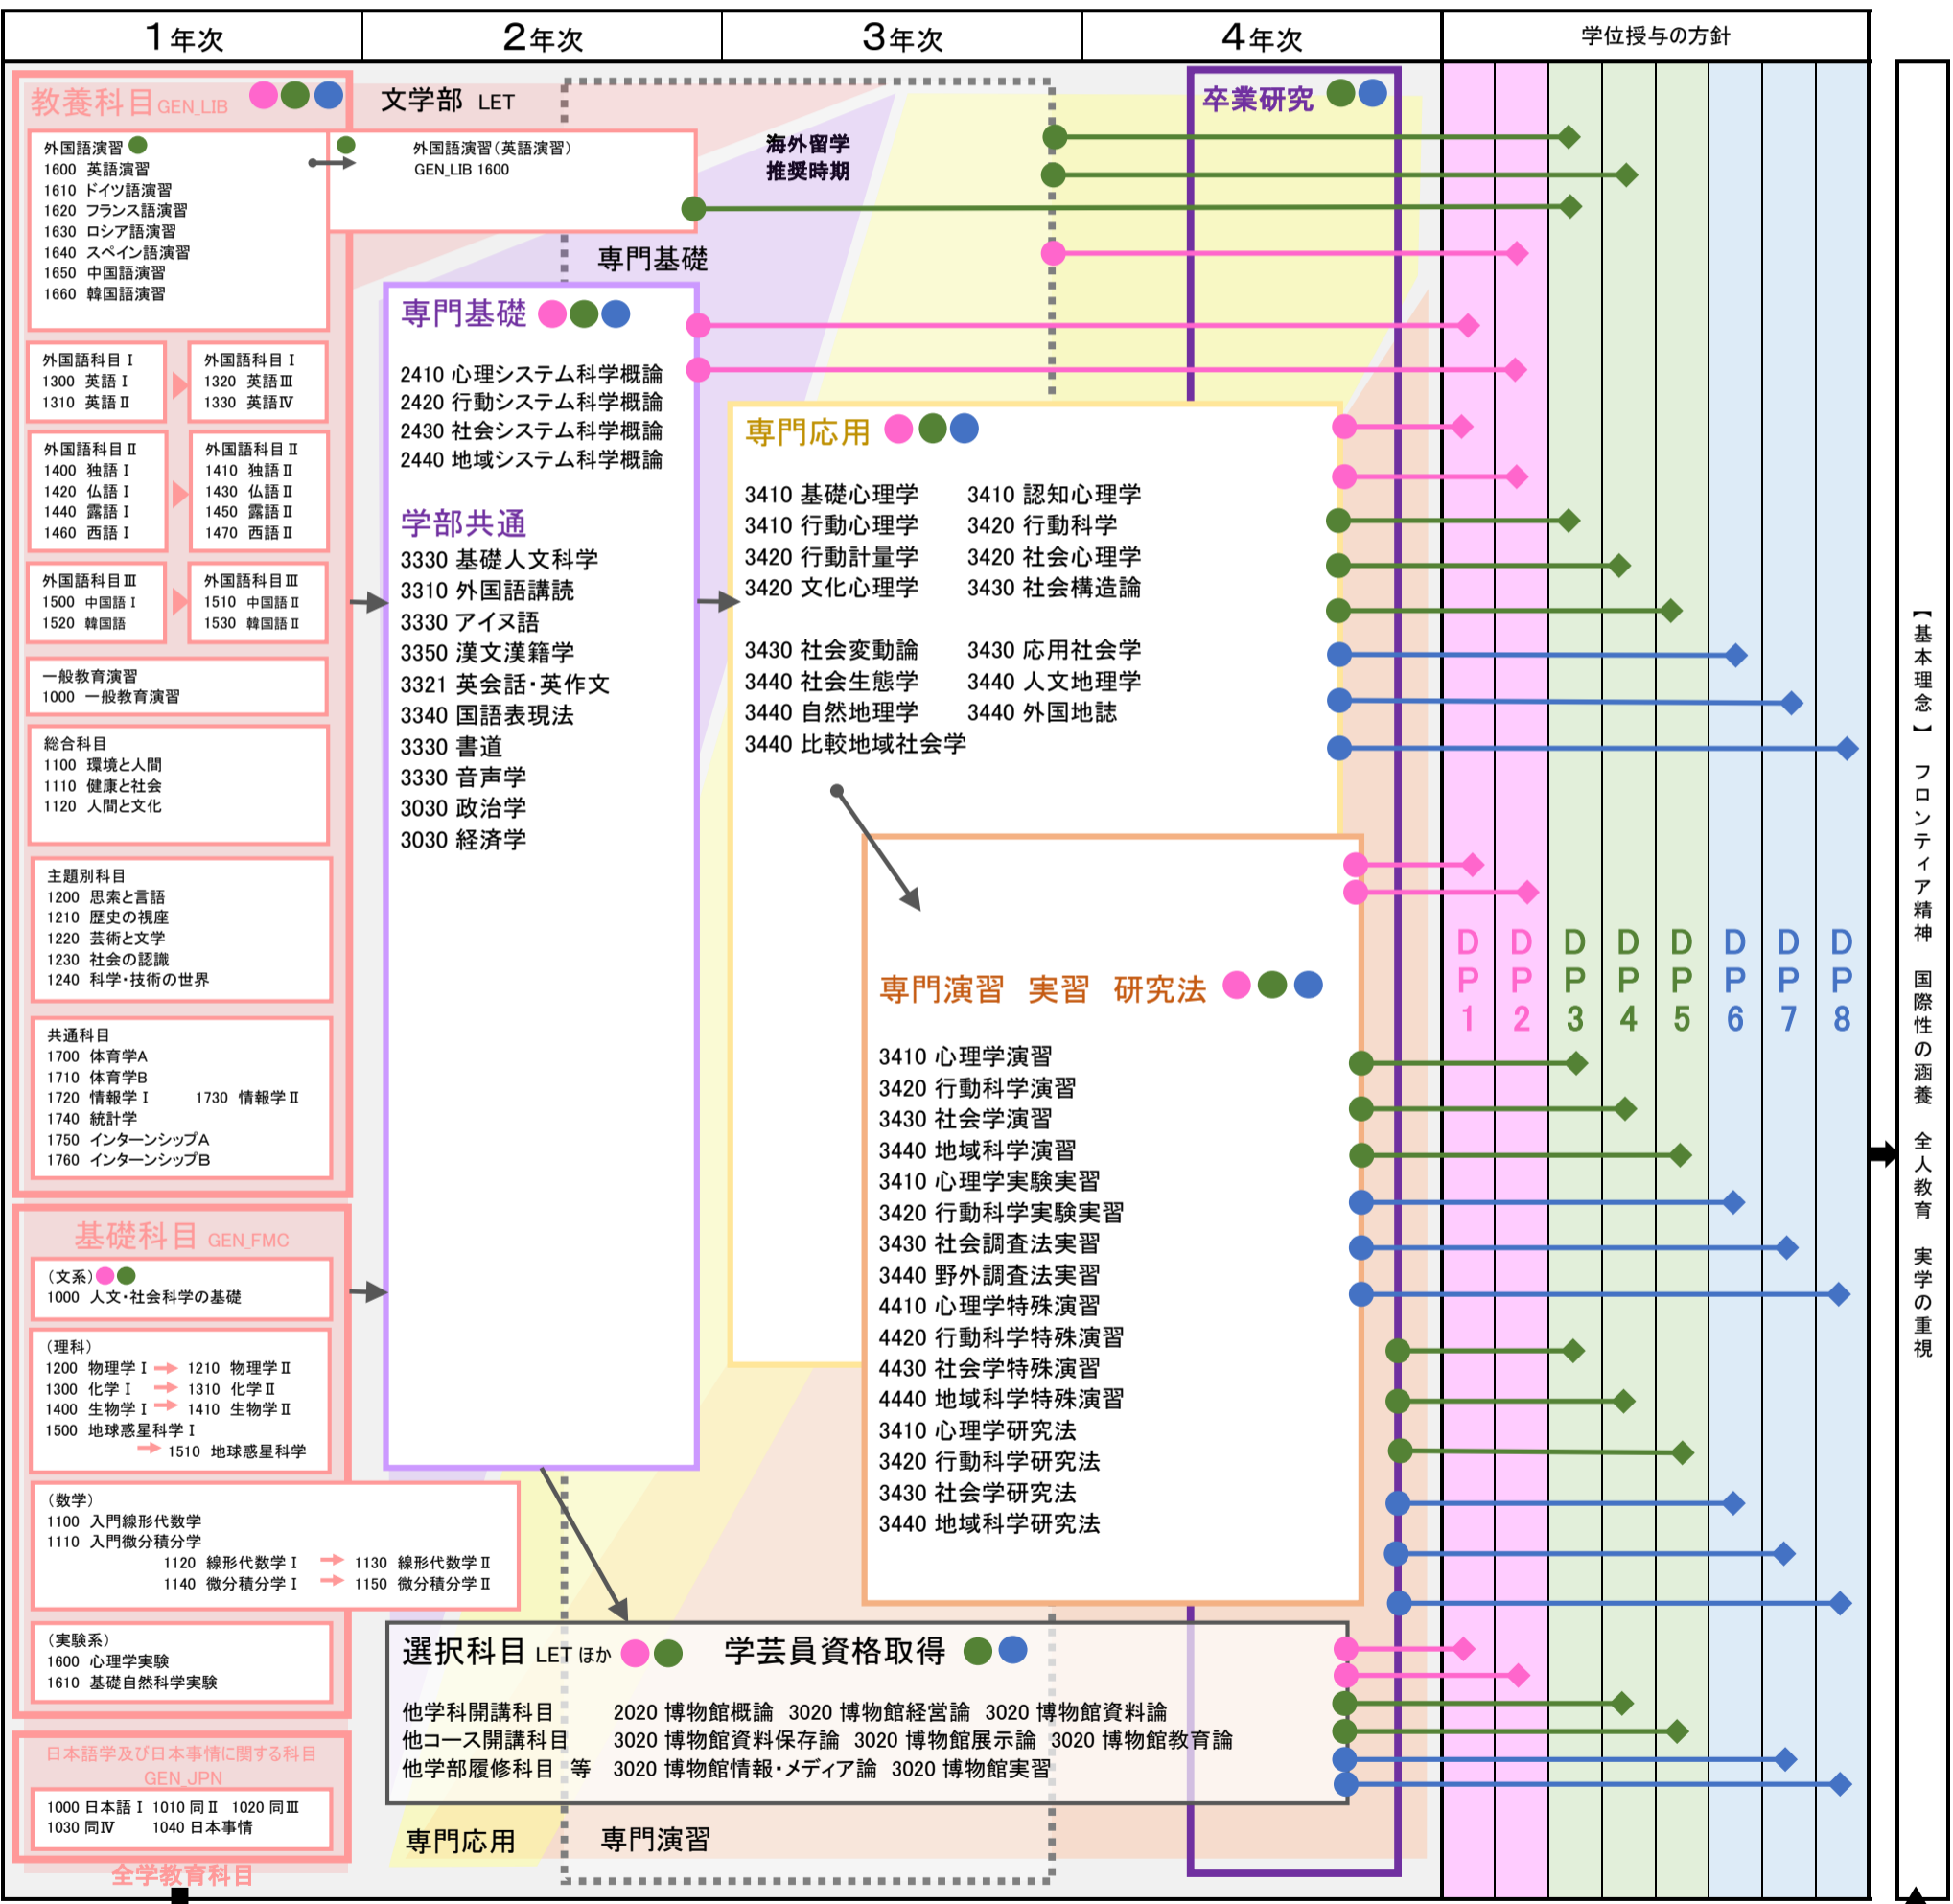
1年次 | 2年次 | 3年次 | 4年次 | 学位授与の方針

教養科目 GEN_LIB

外国語演習
1600 英語演習
1610 ドイツ語演習
1620 フランス語演習
1630 ロシア語演習
1640 スペイン語演習
1650 中国語演習
1660 韓国語演習

外国語科目Ⅰ
1300 英語Ⅰ
1310 英語Ⅱ

外国語科目Ⅰ
1320 英語Ⅲ
1330 英語Ⅳ

外国語科目Ⅱ
1400 独語Ⅰ
1420 仏語Ⅰ
1440 露語Ⅰ
1460 西語Ⅰ

外国語科目Ⅱ
1410 独語Ⅱ
1430 仏語Ⅱ
1450 露語Ⅱ
1470 西語Ⅱ

外国語科目Ⅲ
1500 中国語Ⅰ
1520 韓国語

外国語科目Ⅲ
1510 中国語Ⅱ
1530 韓国語Ⅱ

一般教育演習
1000 一般教育演習

総合科目
1100 環境と人間
1110 健康と社会
1120 人間と文化

主題別科目
1200 思索と言語
1210 歴史の視座
1220 芸術と文学
1230 社会の認識
1240 科学・技術の世界

共通科目
1700 体育学A
1710 体育学B
1720 情報学Ⅰ 1730 情報学Ⅱ
1740 統計学
1750 インターンシップA
1760 インターンシップB

基礎科目 GEN_FMC

(文系)
1000 人文・社会科学の基礎

(理科)
1200 物理学Ⅰ → 1210 物理学Ⅱ
1300 化学Ⅰ → 1310 化学Ⅱ
1400 生物学Ⅰ → 1410 生物学Ⅱ
1500 地球惑星科学Ⅰ → 1510 地球惑星科学Ⅱ

(数学)
1100 入門線形代数学
1110 入門微分積分学
1120 線形代数学Ⅰ → 1130 線形代数学Ⅱ
1140 微分積分学Ⅰ → 1150 微分積分学Ⅱ

(実験系)
1600 心理学実験
1610 基礎自然科学実験

日本語学及び日本事情に関する科目 GEN_JPN
1000 日本語Ⅰ 1010 同Ⅱ 1020 同Ⅲ
1030 同Ⅳ 1040 日本事情

全学教育科目

文学部 LET

外国語演習(英語演習)
GEN_LIB 1600

海外留学
推奨時期

専門基礎

専門基礎
2410 心理システム科学概論
2420 行動システム科学概論
2430 社会システム科学概論
2440 地域システム科学概論

学部共通
3330 基礎人文科学
3310 外国語講読
3330 アイヌ語
3350 漢文漢籍学
3321 英会話・英作文
3340 国語表現法
3330 書道
3330 音声学
3030 政治学
3030 経済学

専門応用
3410 基礎心理学 3410 認知心理学
3410 行動心理学 3420 行動科学
3420 行動計量学 3420 社会心理学
3420 文化心理学 3430 社会構造論
3430 社会変動論 3430 応用社会学
3440 社会生態学 3440 人文地理学
3440 自然地理学 3440 外国地誌
3440 比較地域社会学

卒業研究

専門演習 実習 研究法
3410 心理学演習
3420 行動科学演習
3430 社会学演習
3440 地域科学演習
3410 心理学実験実習
3420 行動科学実験実習
3430 社会調査法実習
3440 野外調査法実習
4410 心理学特殊演習
4420 行動科学特殊演習
4430 社会学特殊演習
4440 地域科学特殊演習
3410 心理学研究法
3420 行動科学研究法
3430 社会学研究法
3440 地域科学研究法

選択科目 LET ほか 学芸員資格取得
他学科開講科目 2020 博物館概論 3020 博物館経営論 3020 博物館資料論
他コース開講科目 3020 博物館資料保存論 3020 博物館展示論 3020 博物館教育論
他学部履修科目 等 3020 博物館情報・メディア論 3020 博物館実習

専門応用 専門演習

DP 1 DP 2 DP 3 DP 4 DP 5 DP 6 DP 7 DP 8

【基本理念】 フロンティア精神 国際性の涵養 全人教育 実学の重視